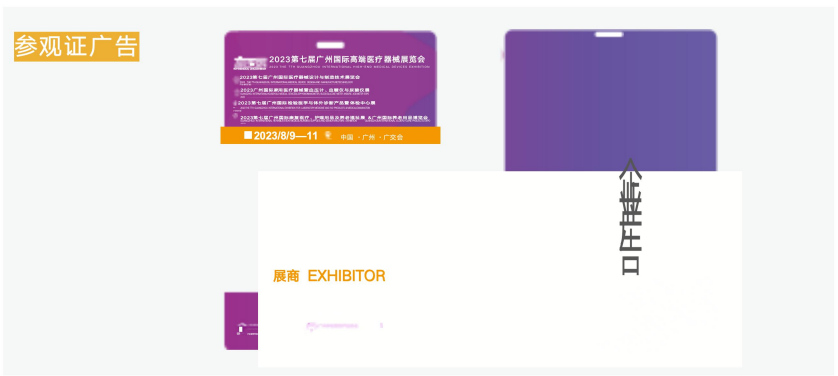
参观证广告

2023第七届广州国际高端医疗器械展览会

2023第七届广州国际医疗器械设计与制造技术展览会

2023广州国际康复医疗器械暨适老化设计、合规老年用品展览会

2023第七届广州国际超声影像与体外诊断产品暨供应中心展

2023第七届广州国际美容医疗、护理用品及用品暨技术、大广州国际养老用品博览会

2023/8/9—11 中国 · 广州 · 广交会

展商 EXHIBITOR

企业广告